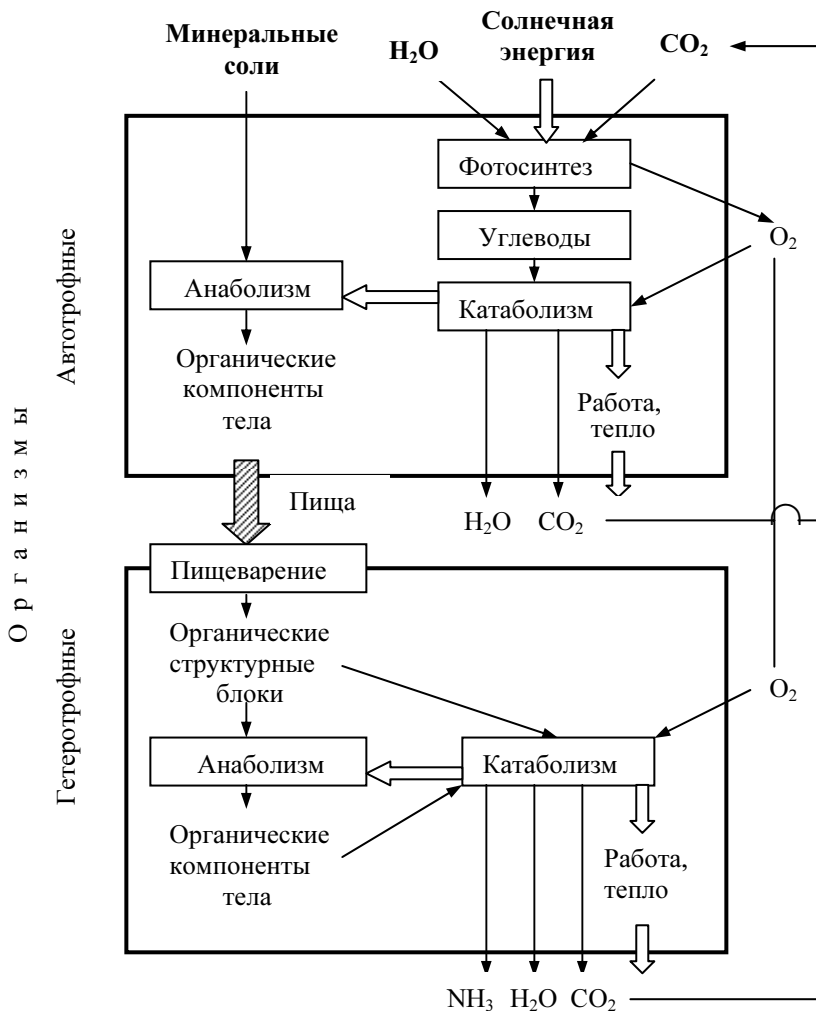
Минеральные соли

$H_2O$

Солнечная энергия

$CO_2$

Автотрофные

Фотосинтез

$O_2$

Углеводы

Анаболизм

Катаболизм

Органические компоненты тела

Работа, тепло

Организмы

Пища

$H_2O$ $CO_2$

Пищеварение

Гетеротрофные

Органические структурные блоки

$O_2$

Анаболизм

Катаболизм

Органические компоненты тела

Работа, тепло

$NH_3$ $H_2O$ $CO_2$